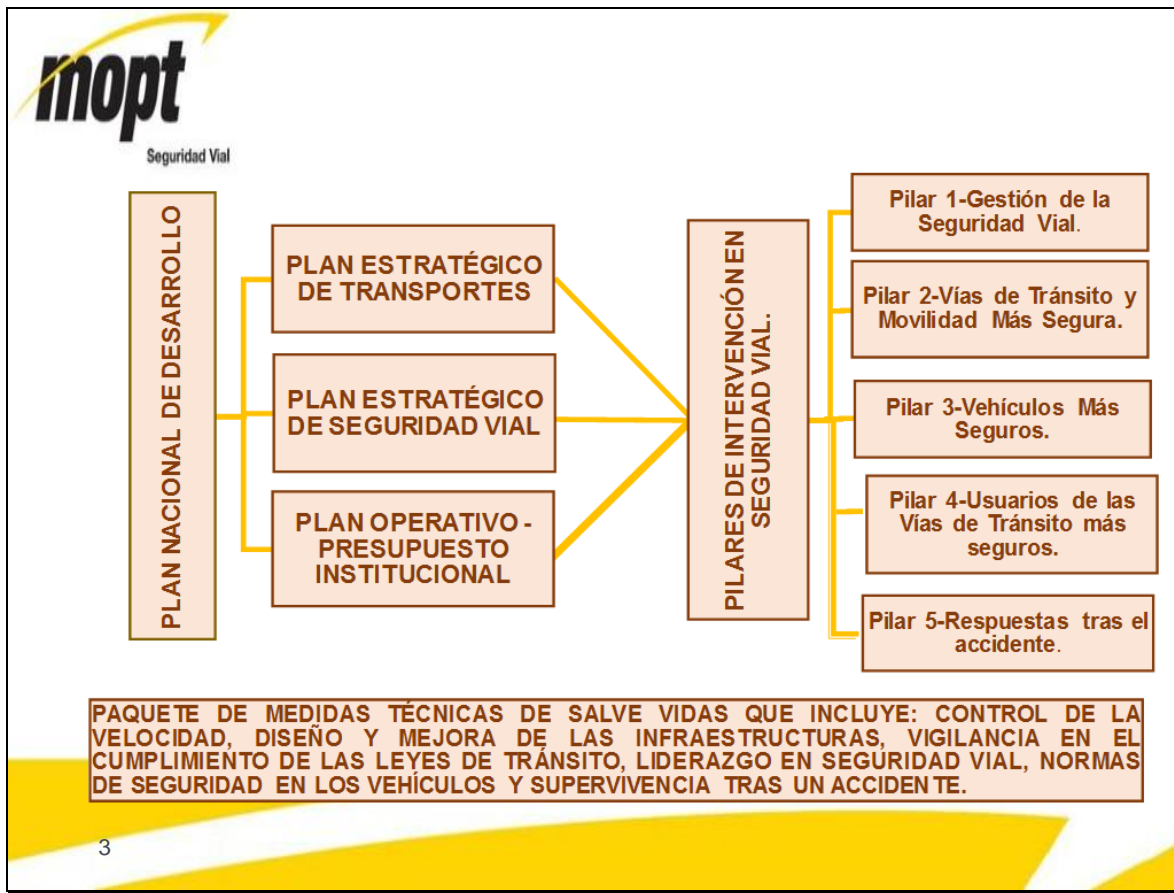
mopt
Seguridad Vial

PLAN NACIONAL DE DESARROLLO

PLAN ESTRATÉGICO DE TRANSPORTES

PLAN ESTRATÉGICO DE SEGURIDAD VIAL

PLAN OPERATIVO - PRESUPUESTO INSTITUCIONAL

PILARES DE INTERVENCIÓN EN SEGURIDAD VIAL.

Pilar 1-Gestión de la Seguridad Vial.

Pilar 2-Vías de Tránsito y Movilidad Más Segura.

Pilar 3-Vehículos Más Seguros.

Pilar 4-Usuarios de las Vías de Tránsito más seguros.

Pilar 5-Respuestas tras el accidente.

PAQUETE DE MEDIDAS TÉCNICAS DE SALVE VIDAS QUE INCLUYE: CONTROL DE LA VELOCIDAD, DISEÑO Y MEJORA DE LAS INFRAESTRUCTURAS, VIGILANCIA EN EL CUMPLIMIENTO DE LAS LEYES DE TRÁNSITO, LIDERAZGO EN SEGURIDAD VIAL, NORMAS DE SEGURIDAD EN LOS VEHÍCULOS Y SUPERVIVENCIA TRAS UN ACCIDENTE.

3